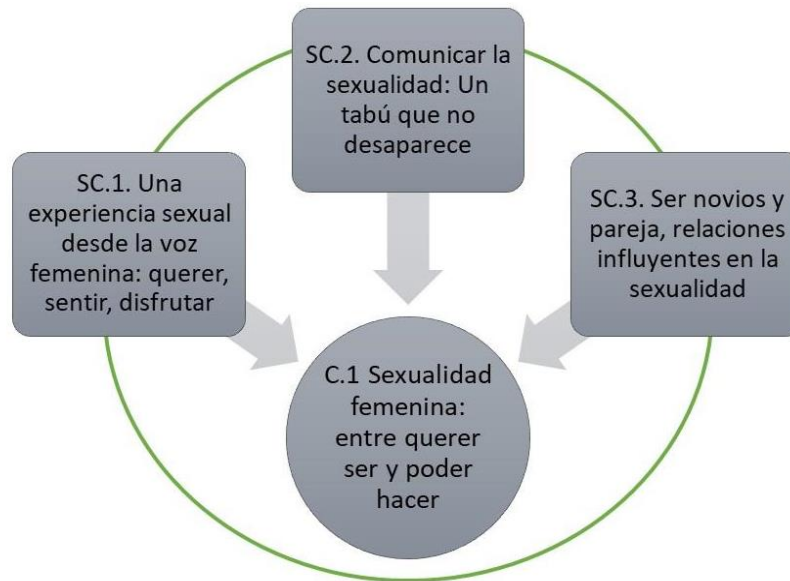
SC.2. Comunicar la sexualidad: Un tabú que no desaparece

SC.1. Una experiencia sexual desde la voz femenina: querer, sentir, disfrutar

SC.3. Ser novios y pareja, relaciones influyentes en la sexualidad

C.1 Sexualidad femenina: entre querer ser y poder hacer